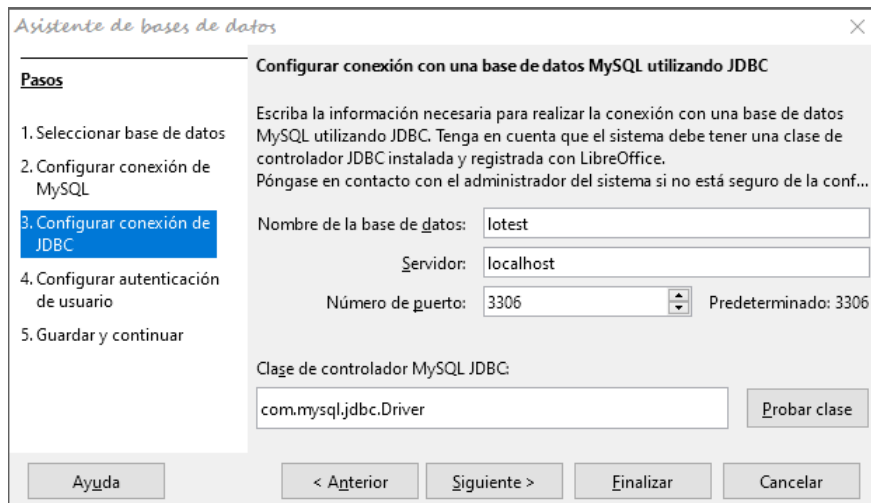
Asistente de bases de datos

Pasos

1. Seleccionar base de datos
2. Configurar conexión de MySQL
3. Configurar conexión de JDBC
4. Configurar autenticación de usuario
5. Guardar y continuar

Configurar conexión con una base de datos MySQL utilizando JDBC

Escriba la información necesaria para realizar la conexión con una base de datos MySQL utilizando JDBC. Tenga en cuenta que el sistema debe tener una clase de controlador JDBC instalada y registrada con LibreOffice.
Póngase en contacto con el administrador del sistema si no está seguro de la conf...

Nombre de la base de datos: lotest
Servidor: localhost
Número de puerto: 3306 Predeterminado: 3306

Clase de controlador MySQL JDBC:
com.mysql.jdbc.Driver
Probar clase

Ayuda
< Anterior
Siguiente >
Finalizar
Cancelar